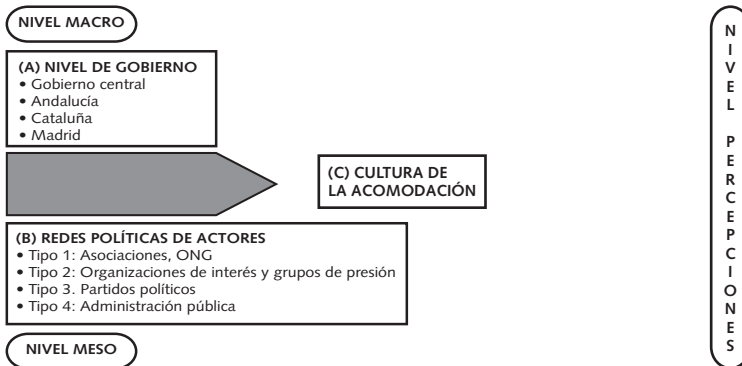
NIVEL MACRO

(A) NIVEL DE GOBIERNO
• Gobierno central
• Andalucía
• Cataluña
• Madrid

(C) CULTURA DE LA ACOMODACIÓN

(B) REDES POLÍTICAS DE ACTORES
• Tipo 1: Asociaciones, ONG
• Tipo 2: Organizaciones de interés y grupos de presión
• Tipo 3. Partidos políticos
• Tipo 4: Administración pública

NIVEL MESO

NIVEL PERCEPCIONES